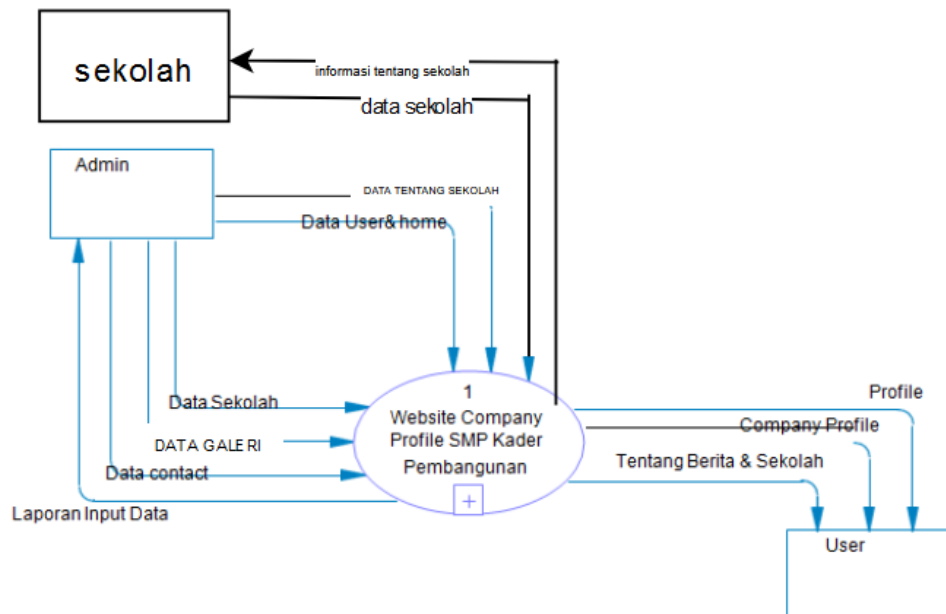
sekolah

informasi tentang sekolah

data sekolah

Admin

DATA TENTANG SEKOLAH

Data User& home

Data Sekolah

DATA GALE RI

Data contact

Laporan Input Data

1
Website Company Profile SMP Kader Pembangunan

+

Profile

Company Profile

Tentang Berita & Sekolah

User